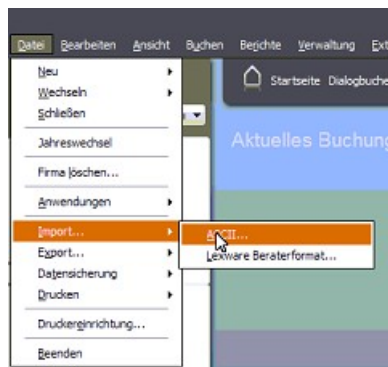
Datei Bearbeiten Ansicht Buchen Berichte Verwaltung Ext

Neu
Wechseln
Schließen
Jahreswechsel
Firma löschen...
Anwendungen
Import...
Export...
Datensicherung
Drucken
Druckereinrichtung...
Beenden

ASCII...
Lexware Beraterformat...

Startseite Dialogbuche

Aktuelles Buchung